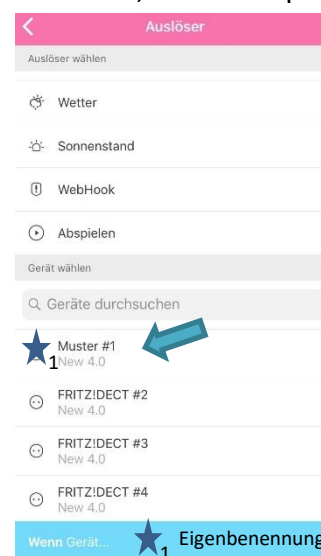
Auslöser

Auslöser wählen

Wetter

Sonnenstand

WebHook

Abspielen

Gerät wählen

Geräte durchsuchen

Muster #1
New 4.0

1

FRITZ!DECT #2
New 4.0

FRITZ!DECT #3
New 4.0

FRITZ!DECT #4
New 4.0

Wenn Gerät...

1 Eigenbenennung